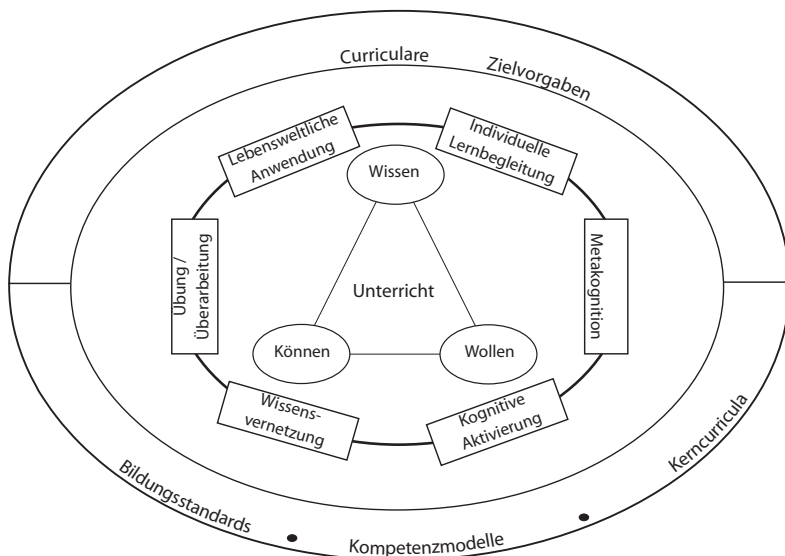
Curriculare Zielvorgaben

Lebensweltliche Anwendung

Individuelle Lernbegleitung

Wissen

Übung / Überarbeitung

Unterricht

Metakognition

Können

Wollen

Wissensvernetzung

Kognitive Aktivierung

Bildungsstandards

Kompetenzmodelle

Kerncurricula